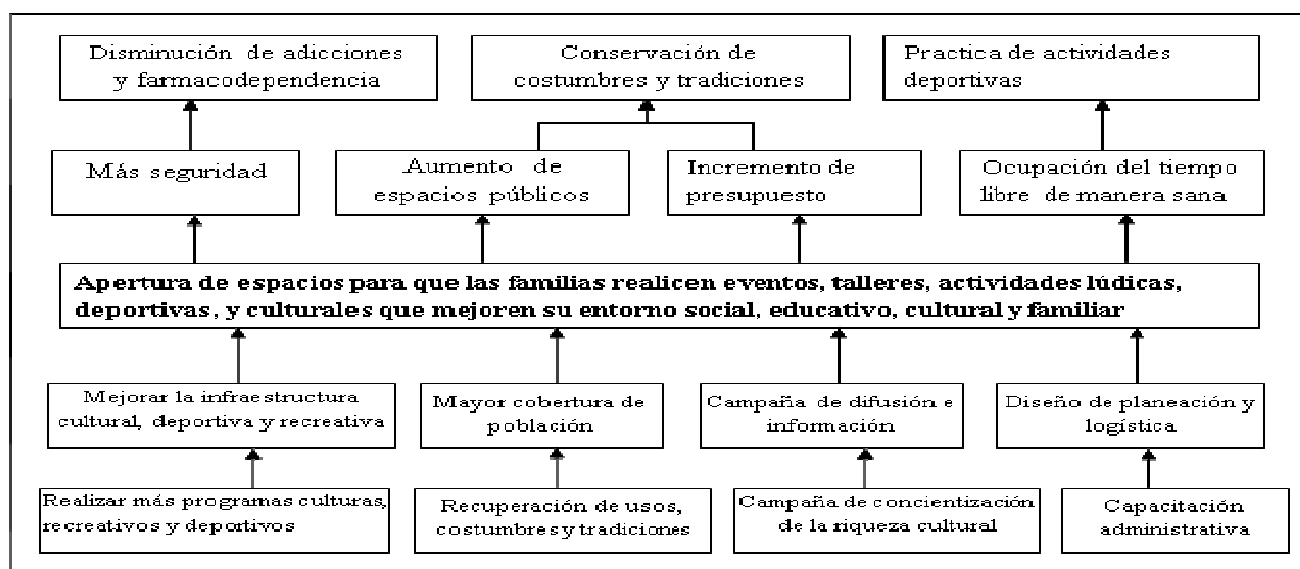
Disminución de adicciones y farmacodependencia

Conservación de costumbres y tradiciones

Practica de actividades deportivas

Más seguridad

Aumento de espacios públicos

Incremento de presupuesto

Ocupación del tiempo libre de manera sana

Apertura de espacios para que las familias realicen eventos, talleres, actividades lúdicas, deportivas, y culturales que mejoren su entorno social, educativo, cultural y familiar

Mejorar la infraestructura cultural, deportiva y recreativa

Mayor cobertura de población

Campaña de difusión e información

Diseño de planeación y logística

Realizar más programas culturas, recreativos y deportivos

Recuperación de usos, costumbres y tradiciones

Campaña de concientización de la riqueza cultural

Capacitación administrativa